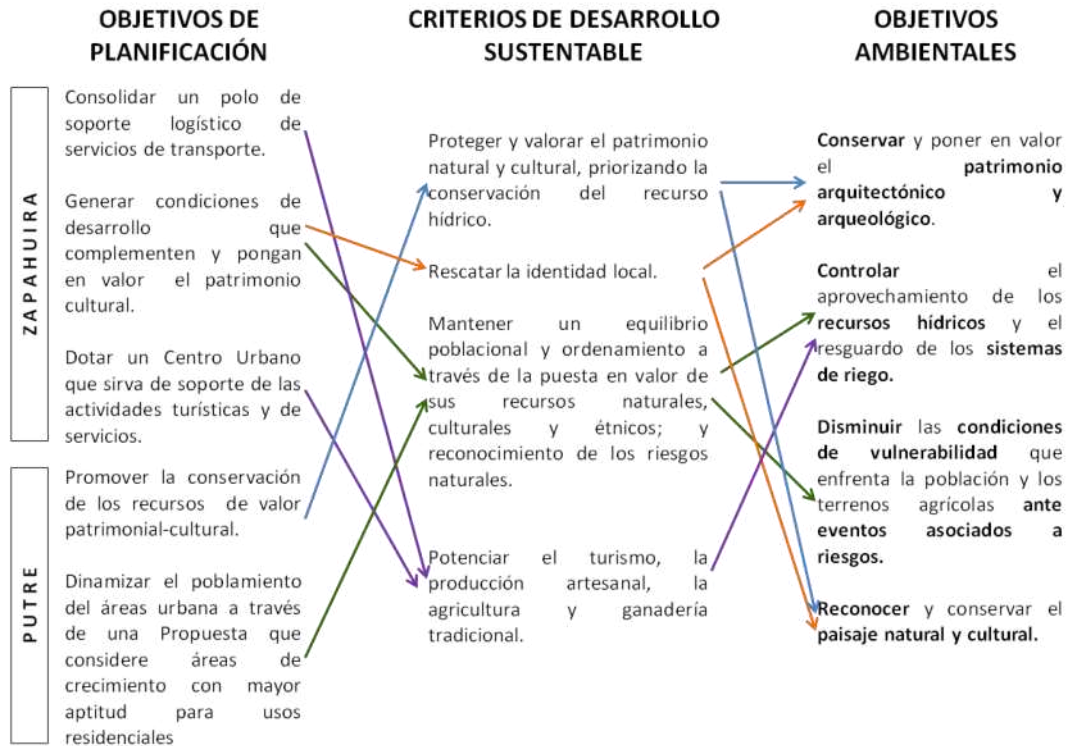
OBJETIVOS DE PLANIFICACIÓN

CRITERIOS DE DESARROLLO SUSTENTABLE

OBJETIVOS AMBIENTALES

ZAPAHUIRA

Consolidar un polo de soporte logístico de servicios de transporte.

Generar condiciones de desarrollo que complementen y pongan en valor el patrimonio cultural.

Dotar un Centro Urbano que sirva de soporte de las actividades turísticas y de servicios.

PUTRE

Promover la conservación de los recursos de valor patrimonial-cultural.

Dinamizar el poblamiento del áreas urbana a través de una Propuesta que considere áreas de crecimiento con mayor aptitud para usos residenciales

Proteger y valorar el patrimonio natural y cultural, priorizando la conservación del recurso hídrico.

Rescatar la identidad local.

Mantener un equilibrio poblacional y ordenamiento a través de la puesta en valor de sus recursos naturales, culturales y étnicos; y reconocimiento de los riesgos naturales.

Potenciar el turismo, la producción artesanal, la agricultura y ganadería tradicional.

Conservar y poner en valor el patrimonio arquitectónico y arqueológico.

Controlar el aprovechamiento de los recursos hídricos y el resguardo de los sistemas de riego.

Disminuir las condiciones de vulnerabilidad que enfrenta la población y los terrenos agrícolas ante eventos asociados a riesgos.

Reconocer y conservar el paisaje natural y cultural.